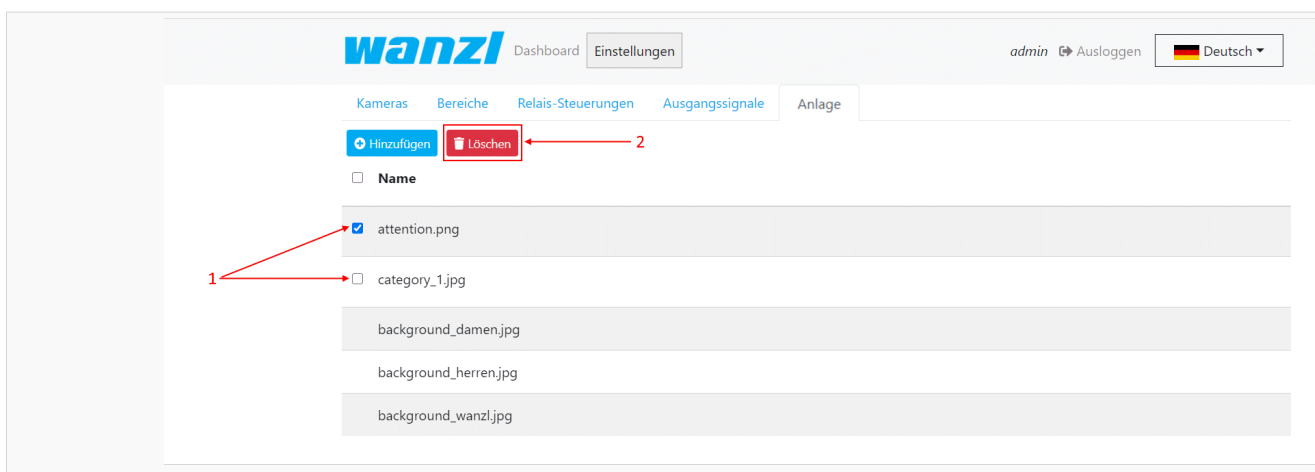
wanzl Dashboard Einstellungen

admin Ausloggen Deutsch

Kameras Bereiche Relais-Steuerungen Ausgangssignale Anlage

Hinzufügen Löschen 2

Name

attention.png

1

category_1.jpg

background_damen.jpg

background_herren.jpg

background_wanzl.jpg